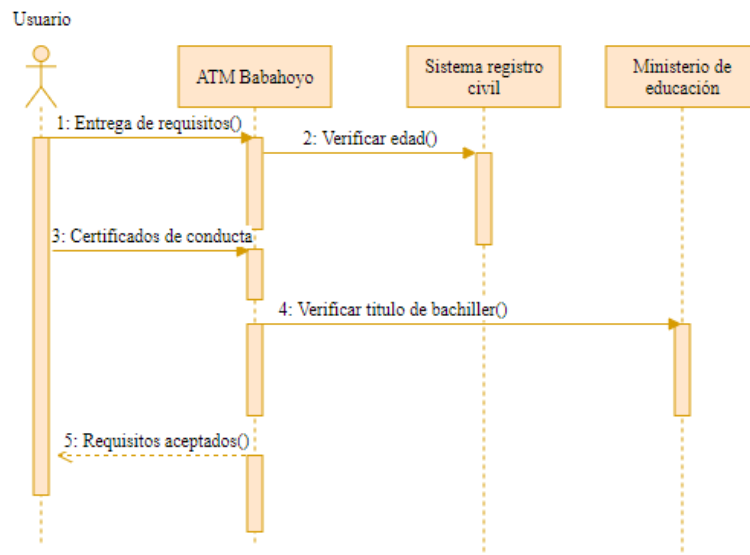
Usuario

ATM Babahoyo

Sistema registro civil

Ministerio de educación

1: Entrega de requisitos()

2: Verificar edad()

3: Certificados de conducta

4: Verificar titulo de bachiller()

5: Requisitos aceptados()